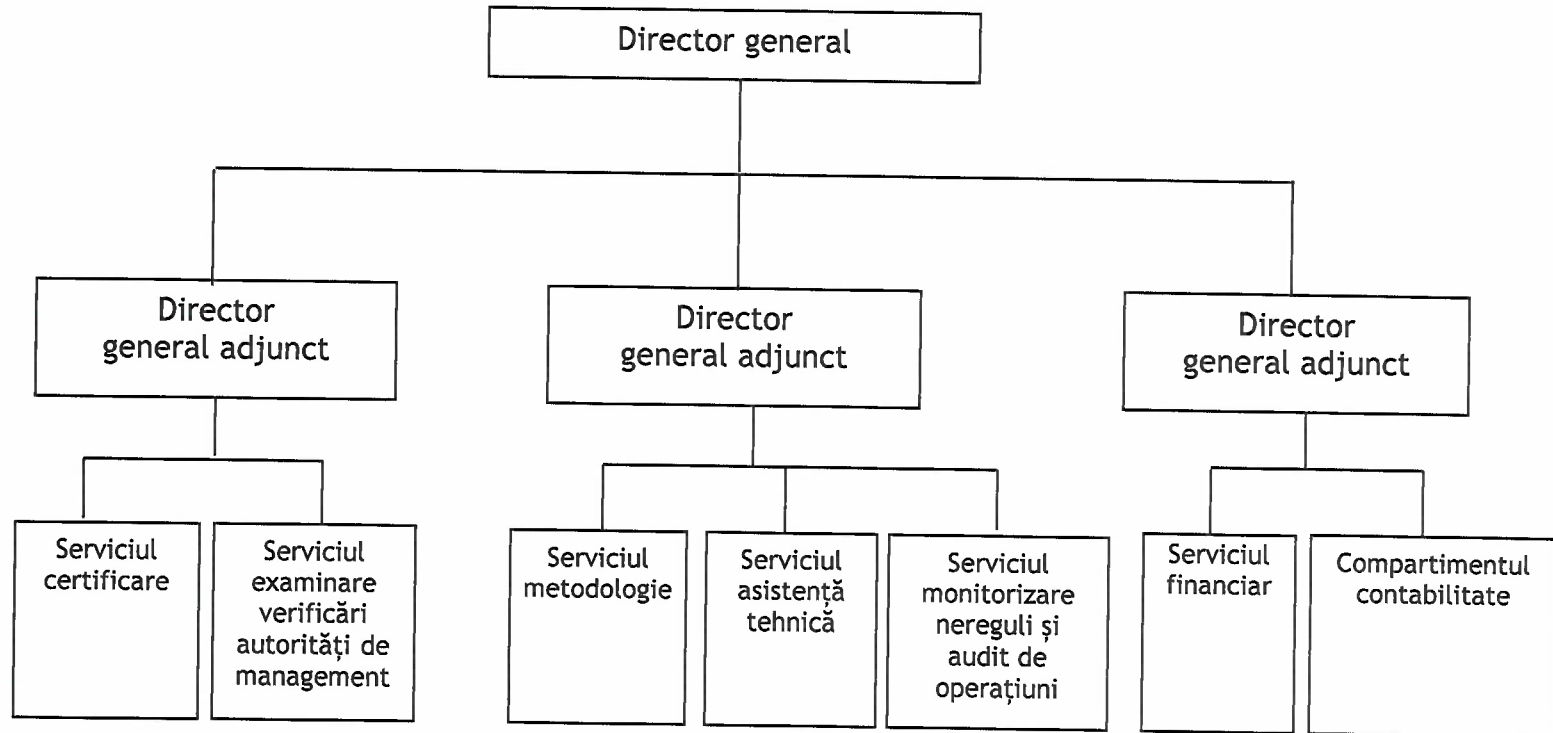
Director general

Director general adjunct

Director general adjunct

Director general adjunct

Serviciul certificare

Serviciul examinare verificări autorități de management

Serviciul metodologie

Serviciul asistență tehnică

Serviciul monitorizare nereguli și audit de operațiuni

Serviciul financiar

Compartimentul contabilitate